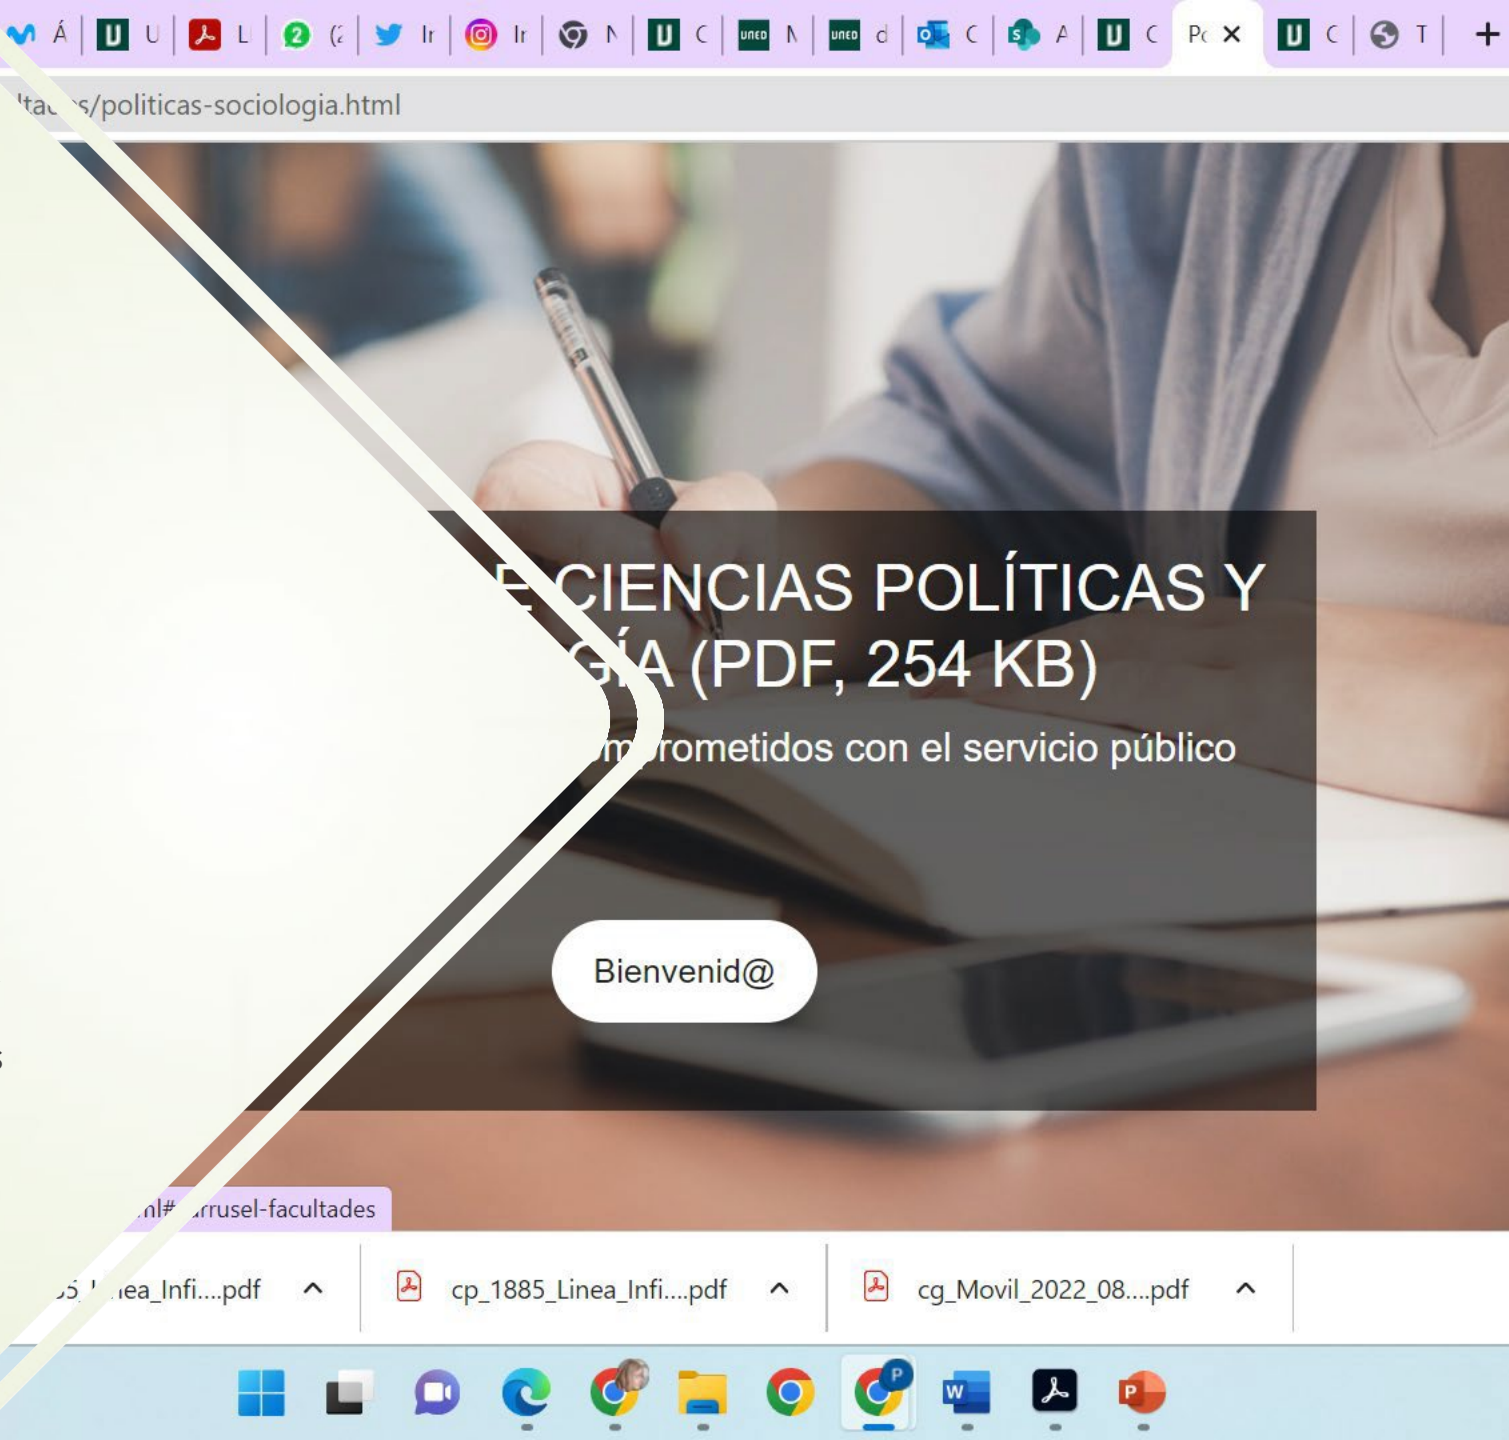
Á U L (2 Ir Ir N C N d C A C Pc × C T +

'ta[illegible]s/politicas-sociologia.html

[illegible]E CIENCIAS POLÍTICAS Y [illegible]GÍA (PDF, 254 KB)

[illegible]m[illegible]rometidos con el servicio público

Bienvenid@

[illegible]nl#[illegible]rrusel-facultades

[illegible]5_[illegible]ea_Infi....pdf

cp_1885_Linea_Infi....pdf

cg_Movil_2022_08....pdf